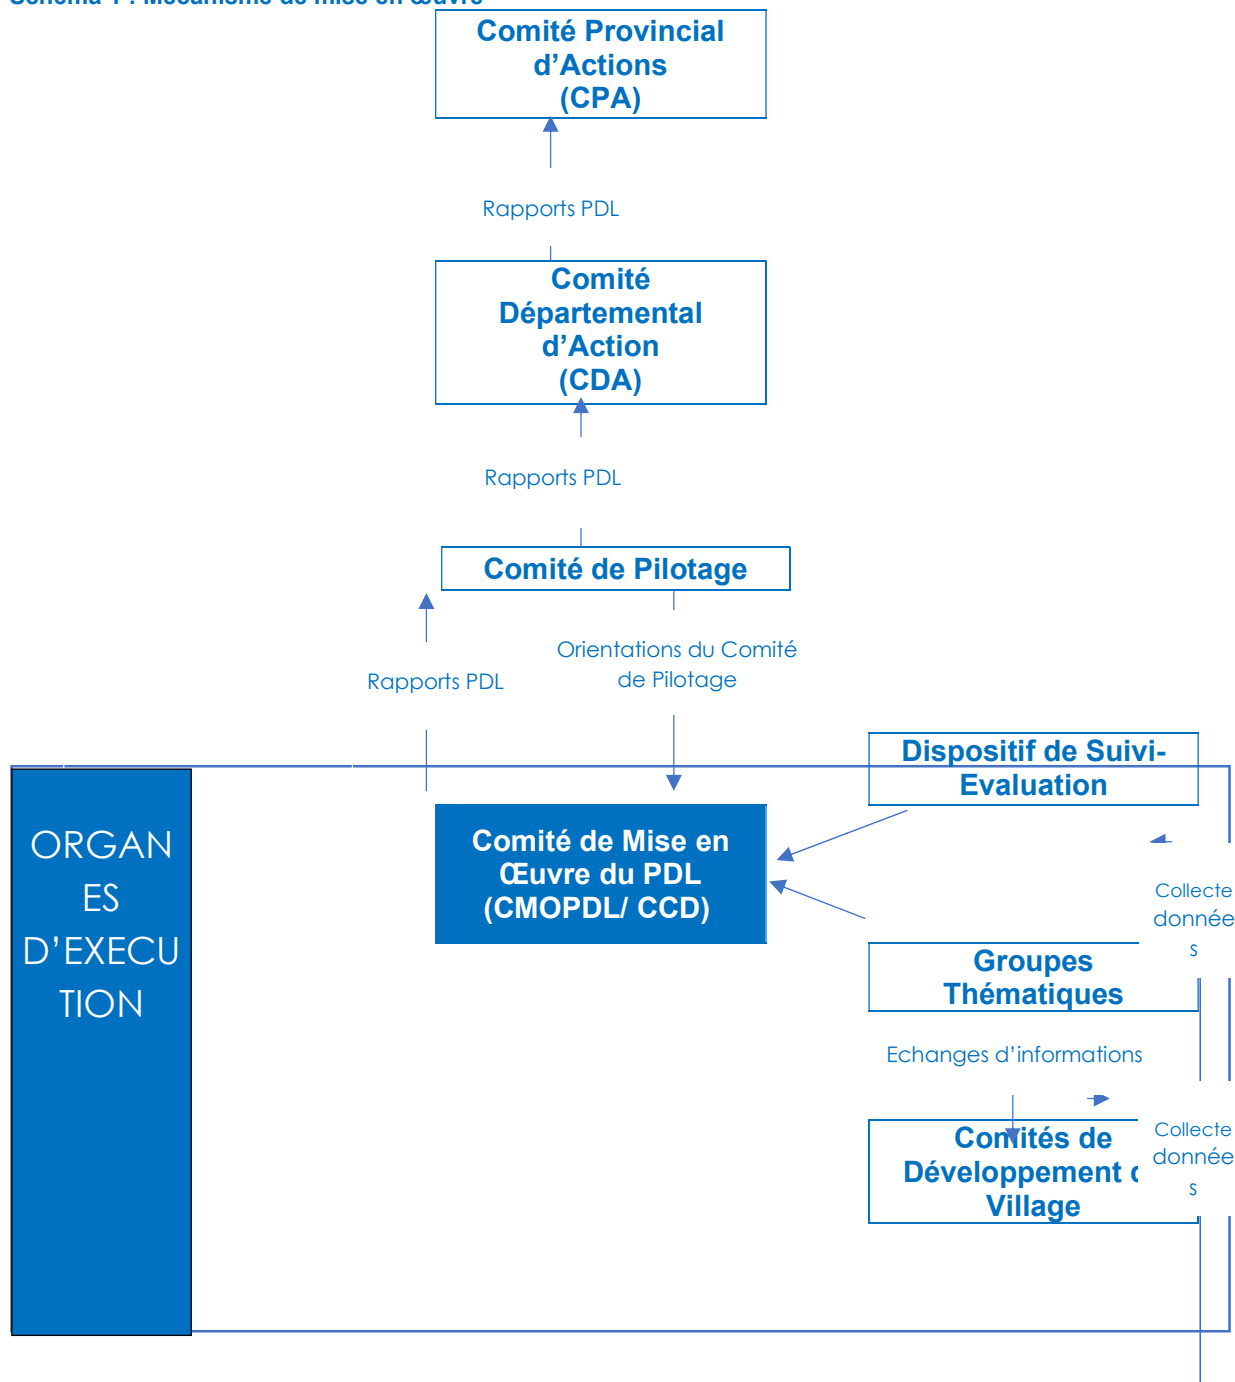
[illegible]

Comité Provincial d'Actions (CPA)

Rapports PDL

Comité Départemental d'Action (CDA)

Rapports PDL

Comité de Pilotage

Rapports PDL

Orientations du Comité de Pilotage

Dispositif de Suivi-Evaluation

ORGANES D'EXECUTION

Comité de Mise en Œuvre du PDL (CMOPDL/ CCD)

Collecte données

Groupes Thématiques

Echanges d'informations

Collecte données

Comités de Développement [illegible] Village